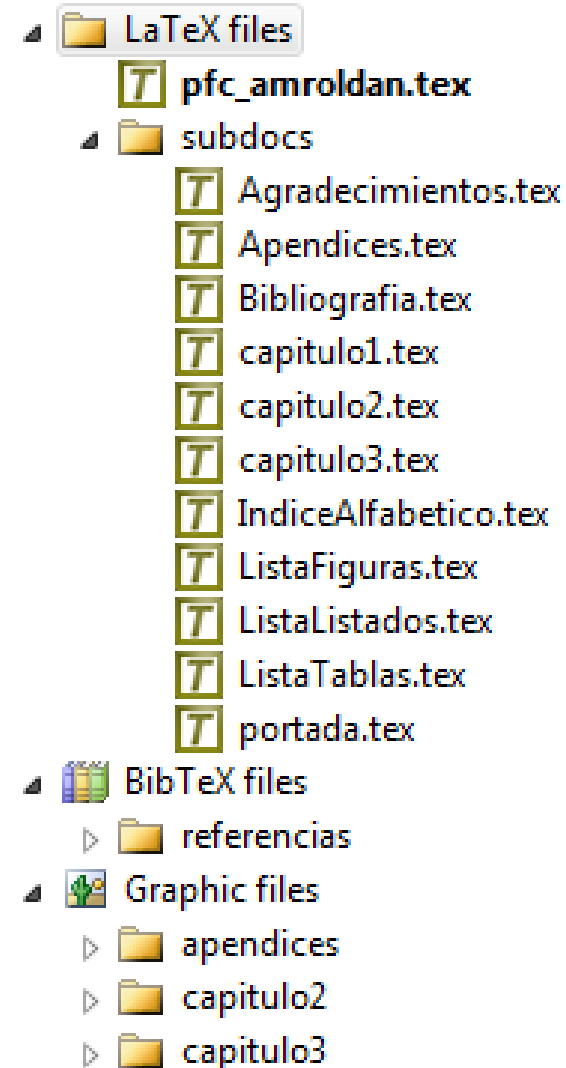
LaTeX files
pfc_amroldan.tex
subdocs
Agradecimientos.tex
Apendices.tex
Bibliografia.tex
capitulo1.tex
capitulo2.tex
capitulo3.tex
IndiceAlfabetico.tex
ListaFiguras.tex
ListaListados.tex
ListaTablas.tex
portada.tex
BibTeX files
referencias
Graphic files
apendices
capitulo2
capitulo3